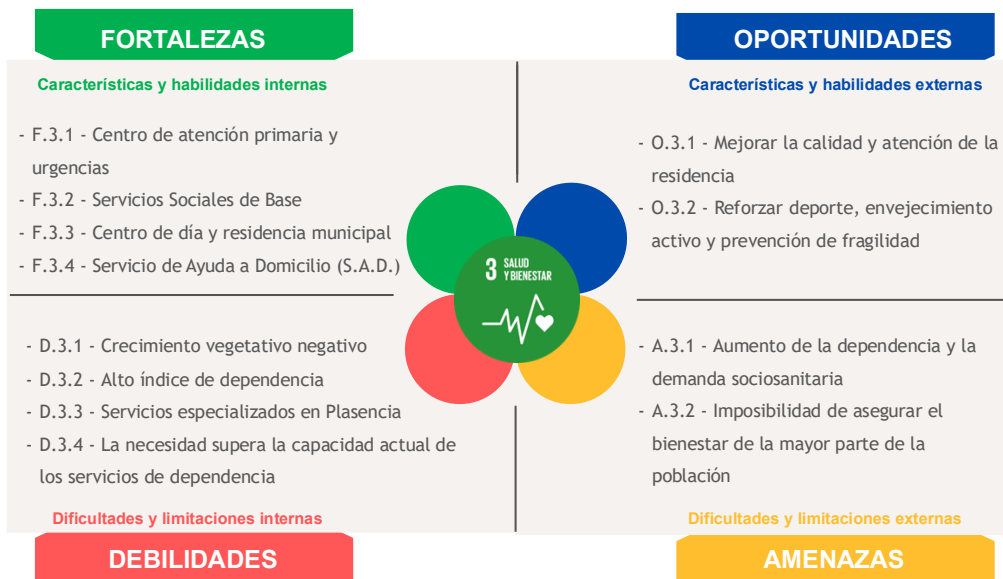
FORTALEZAS

Características y habilidades internas

- F.3.1 - Centro de atención primaria y urgencias
- F.3.2 - Servicios Sociales de Base
- F.3.3 - Centro de día y residencia municipal
- F.3.4 - Servicio de Ayuda a Domicilio (S.A.D.)

OPORTUNIDADES

Características y habilidades externas

- O.3.1 - Mejorar la calidad y atención de la residencia
- O.3.2 - Reforzar deporte, envejecimiento activo y prevención de fragilidad

3 SALUD Y BIENESTAR

- D.3.1 - Crecimiento vegetativo negativo
- D.3.2 - Alto índice de dependencia
- D.3.3 - Servicios especializados en Plasencia
- D.3.4 - La necesidad supera la capacidad actual de los servicios de dependencia

Dificultades y limitaciones internas

DEBILIDADES

- A.3.1 - Aumento de la dependencia y la demanda sociosanitaria
- A.3.2 - Imposibilidad de asegurar el bienestar de la mayor parte de la población

Dificultades y limitaciones externas

AMENAZAS